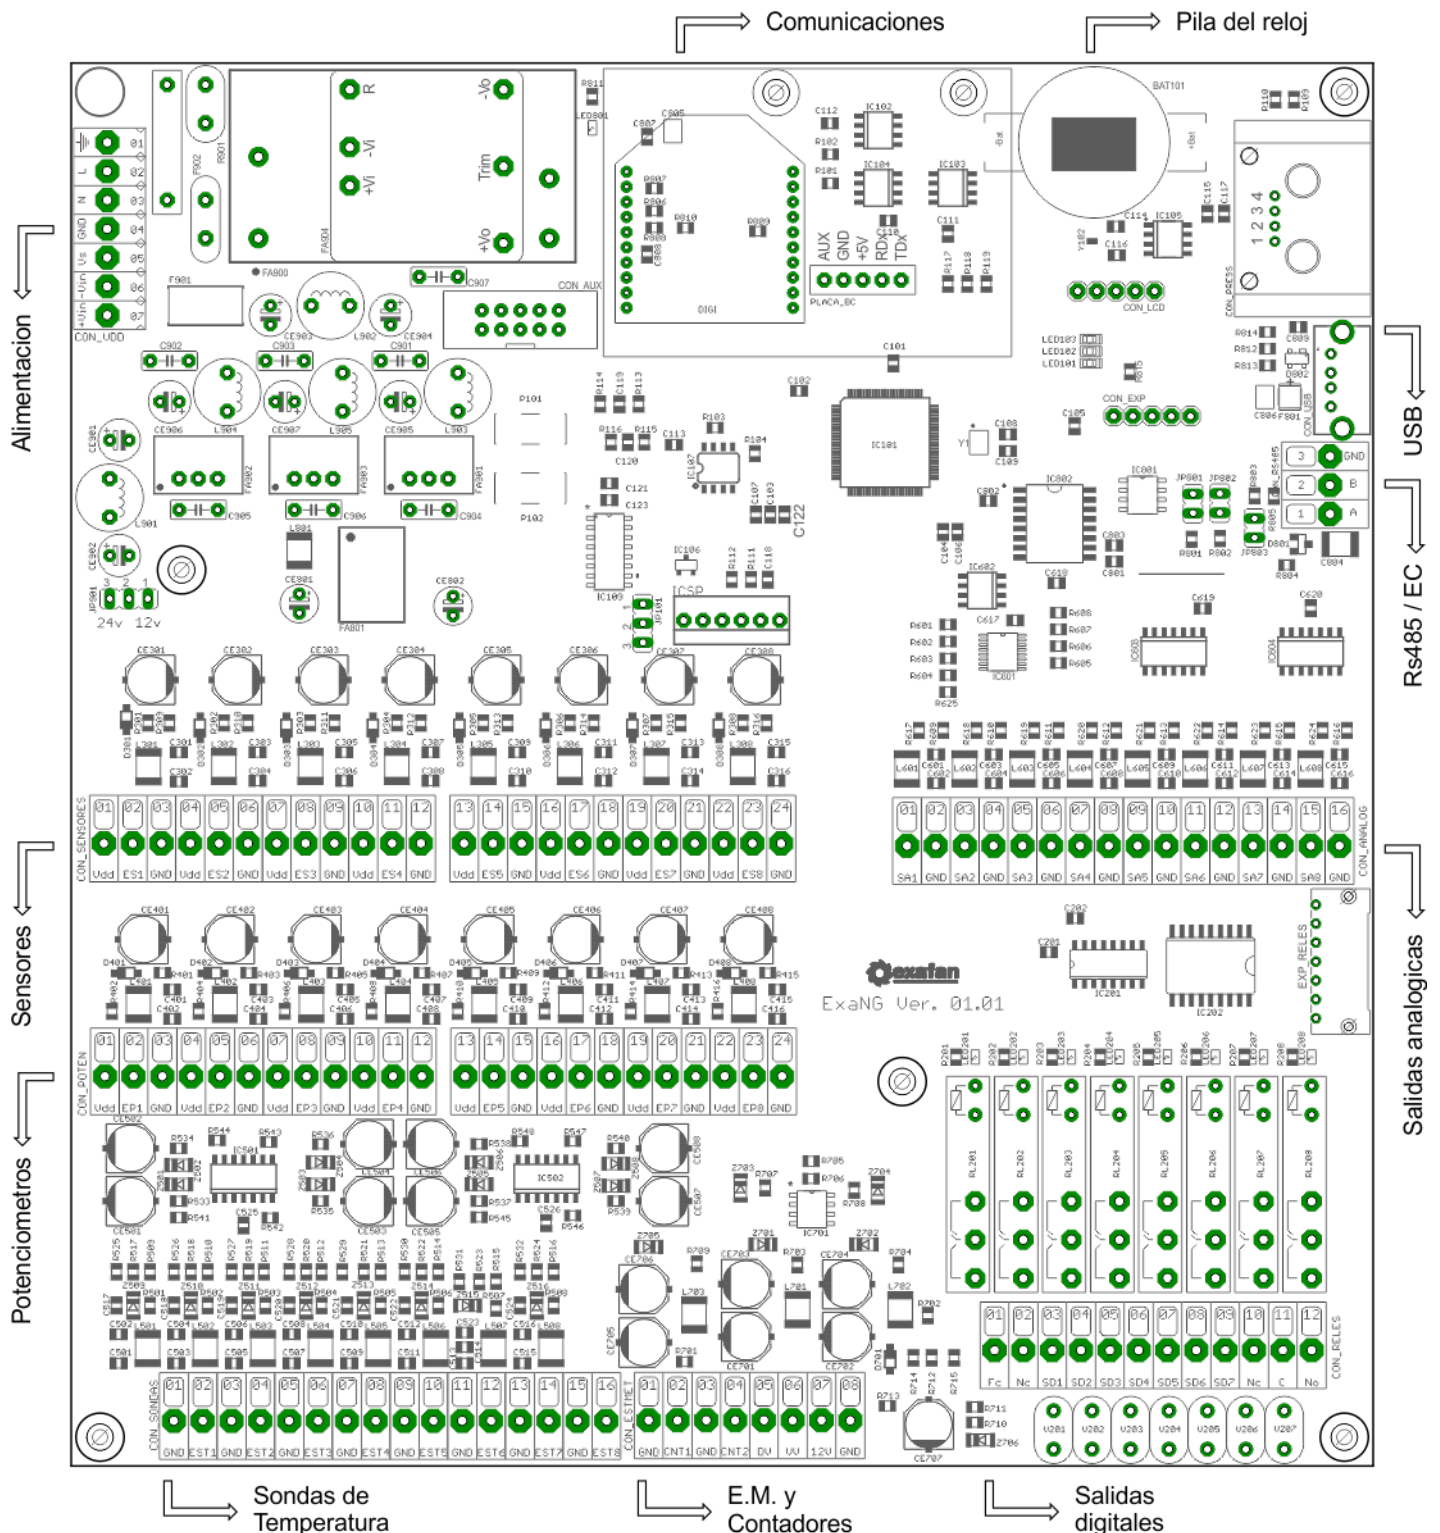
Comunicaciones
Pila del reloj

Alimentacion

USB

Rs485 / EC

Sensores

Salidas analogicas

Potenciometros

CON_UDD
01 02 03 04 05 06 07
L N GND Vs -Vin +Vin

R -Vo -Vi +Vi Trim +Vo

DIGI
AUX GND +5V RDx TDX
PLACA_BC

BAT101

CON_LCD
CON_AUX
CON_EXP
CON_PRESS
CON_USB

GND B A

24v 12v

ICSP

CON_SENSORES
| 01 | 02 | 03 | 04 | 05 | 06 | 07 | 08 | 09 | 10 | 11 | 12 | 13 | 14 | 15 | 16 | 17 | 18 | 19 | 20 | 21 | 22 | 23 | 24 |
|---|---|---|---|---|---|---|---|---|---|---|---|---|---|---|---|---|---|---|---|---|---|---|---|
| Vdd | ES1 | GND | Vdd | ES2 | GND | Vdd | ES3 | GND | Vdd | ES4 | GND | Vdd | ES5 | GND | Vdd | ES6 | GND | Vdd | ES7 | GND | Vdd | ES8 | GND |

CON_ANALOG
| 01 | 02 | 03 | 04 | 05 | 06 | 07 | 08 | 09 | 10 | 11 | 12 | 13 | 14 | 15 | 16 |
|---|---|---|---|---|---|---|---|---|---|---|---|---|---|---|---|
| SA1 | GND | SA2 | GND | SA3 | GND | SA4 | GND | SA5 | GND | SA6 | GND | SA7 | GND | SA8 | GND |

exafan
ExaNG Ver. 01.01

EXP_RELES

CON_POTEN
| 01 | 02 | 03 | 04 | 05 | 06 | 07 | 08 | 09 | 10 | 11 | 12 | 13 | 14 | 15 | 16 | 17 | 18 | 19 | 20 | 21 | 22 | 23 | 24 |
|---|---|---|---|---|---|---|---|---|---|---|---|---|---|---|---|---|---|---|---|---|---|---|---|
| Vdd | EP1 | GND | Vdd | EP2 | GND | Vdd | EP3 | GND | Vdd | EP4 | GND | Vdd | EP5 | GND | Vdd | EP6 | GND | Vdd | EP7 | GND | Vdd | EP8 | GND |

RL201 RL202 RL203 RL204 RL205 RL206 RL207 RL208

CON_RELES
| 01 | 02 | 03 | 04 | 05 | 06 | 07 | 08 | 09 | 10 | 11 | 12 |
|---|---|---|---|---|---|---|---|---|---|---|---|
| Fc | Nc | SD1 | SD2 | SD3 | SD4 | SD5 | SD6 | SD7 | Nc | C | No |

CON_SONDAS
| 01 | 02 | 03 | 04 | 05 | 06 | 07 | 08 | 09 | 10 | 11 | 12 | 13 | 14 | 15 | 16 |
|---|---|---|---|---|---|---|---|---|---|---|---|---|---|---|---|
| GND | EST1 | GND | EST2 | GND | EST3 | GND | EST4 | GND | EST5 | GND | EST6 | GND | EST7 | GND | EST8 |

CON_ESTMET
| 01 | 02 | 03 | 04 | 05 | 06 | 07 | 08 |
|---|---|---|---|---|---|---|---|
| GND | CNT1 | GND | CNT2 | DV | VV | 12V | GND |

V201 V202 V203 V204 V205 V206 V207

Sondas de Temperatura
E.M. y Contadores
Salidas digitales